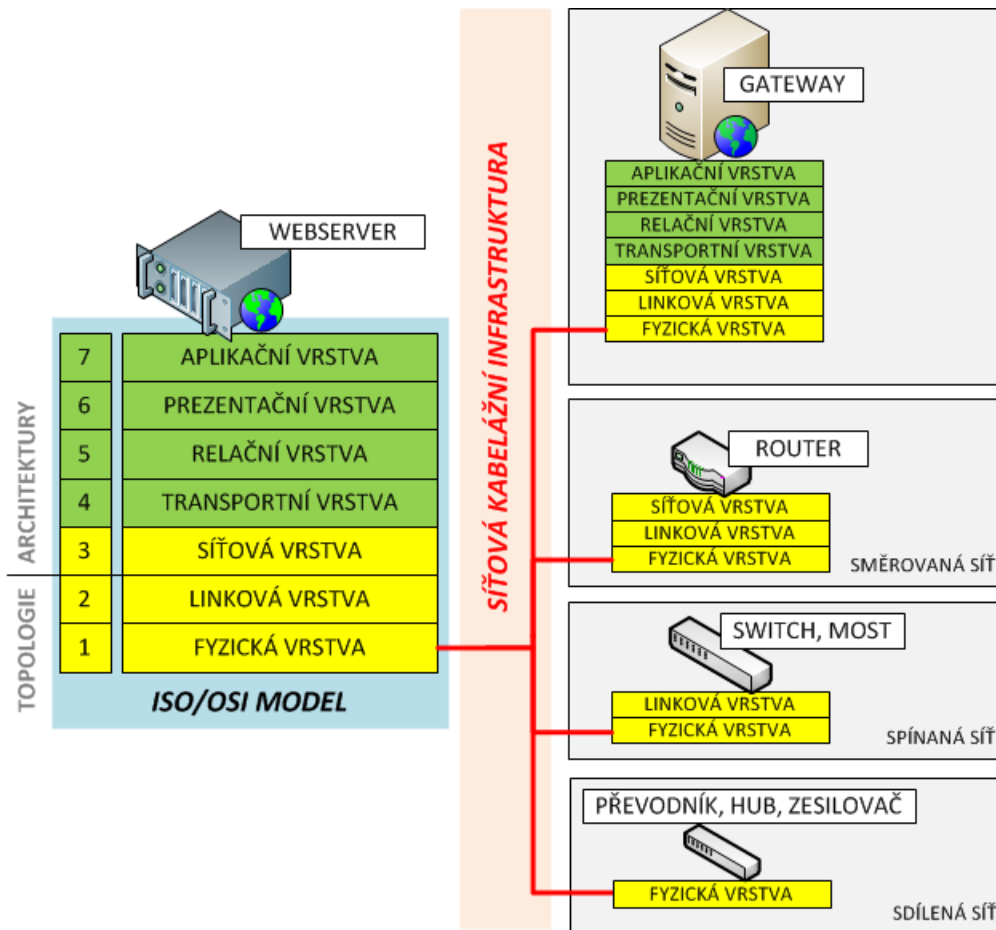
WEBSERVER

ARCHITEKTURY

TOPOLOGIE

| 7 | APLIKAČNÍ VRSTVA |
|---|---|
| 6 | PREZENTAČNÍ VRSTVA |
| 5 | RELAČNÍ VRSTVA |
| 4 | TRANSPORTNÍ VRSTVA |
| 3 | SÍŤOVÁ VRSTVA |
| 2 | LINKOVÁ VRSTVA |
| 1 | FYZICKÁ VRSTVA |

ISO/OSI MODEL

SÍŤOVÁ KABELÁŽNÍ INFRASTRUKTURA

GATEWAY

APLIKAČNÍ VRSTVA
PREZENTAČNÍ VRSTVA
RELAČNÍ VRSTVA
TRANSPORTNÍ VRSTVA
SÍŤOVÁ VRSTVA
LINKOVÁ VRSTVA
FYZICKÁ VRSTVA

ROUTER

SÍŤOVÁ VRSTVA
LINKOVÁ VRSTVA
FYZICKÁ VRSTVA

SMĚROVANÁ SÍŤ

SWITCH, MOST

LINKOVÁ VRSTVA
FYZICKÁ VRSTVA

SPÍNANÁ SÍŤ

PŘEVODNÍK, HUB, ZESILOVAČ

FYZICKÁ VRSTVA

SDÍLENÁ SÍŤ